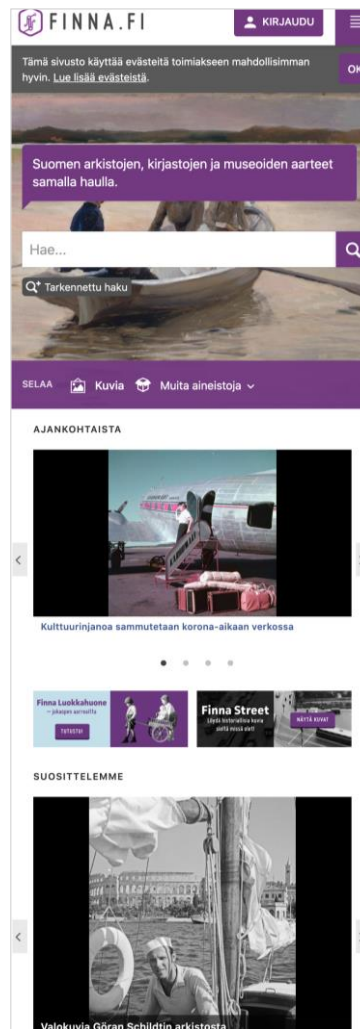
FINNA.FI

KIRJAUDU

Tämä sivusto käyttää evästeitä toimiakseen mahdollisimman hyvin. Lue lisää evästeistä.

OK

Suomen arkistojen, kirjastojen ja museoiden aarteet samalla haulla.

Hae...

Tarkennettu haku

SELAA

Kuvia

Muita aineistoja

AJANKOHTAISTA

Kulttuurinjanoa sammutetaan korona-aikaan verkossa

Finna Luokkahuone – jokaiselle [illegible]

TUTUSTU

Finna Street

Löydä historiallisia kuvia sieltä missä olet

NÄYTÄ KUVAT

SUOSITTELEMME

Valokuvia Göran Schildtin arkistosta